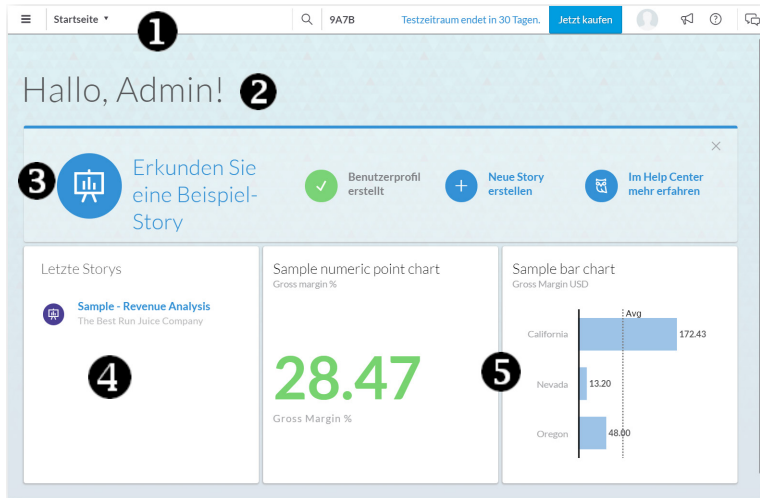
Startseite ▾ 1 9A7B Testzeitraum endet in 30 Tagen. Jetzt kaufen

Hallo, Admin! 2

3 Erkunden Sie eine Beispiel-Story

Benutzerprofil erstellt

Neue Story erstellen

Im Help Center mehr erfahren

Letzte Storys

Sample - Revenue Analysis
The Best Run Juice Company

4

Sample numeric point chart
Gross margin %

28.47

Gross Margin %

5

Sample bar chart
Gross Margin USD

Avg

California 172.43

Nevada 13.20

Oregon 48.00